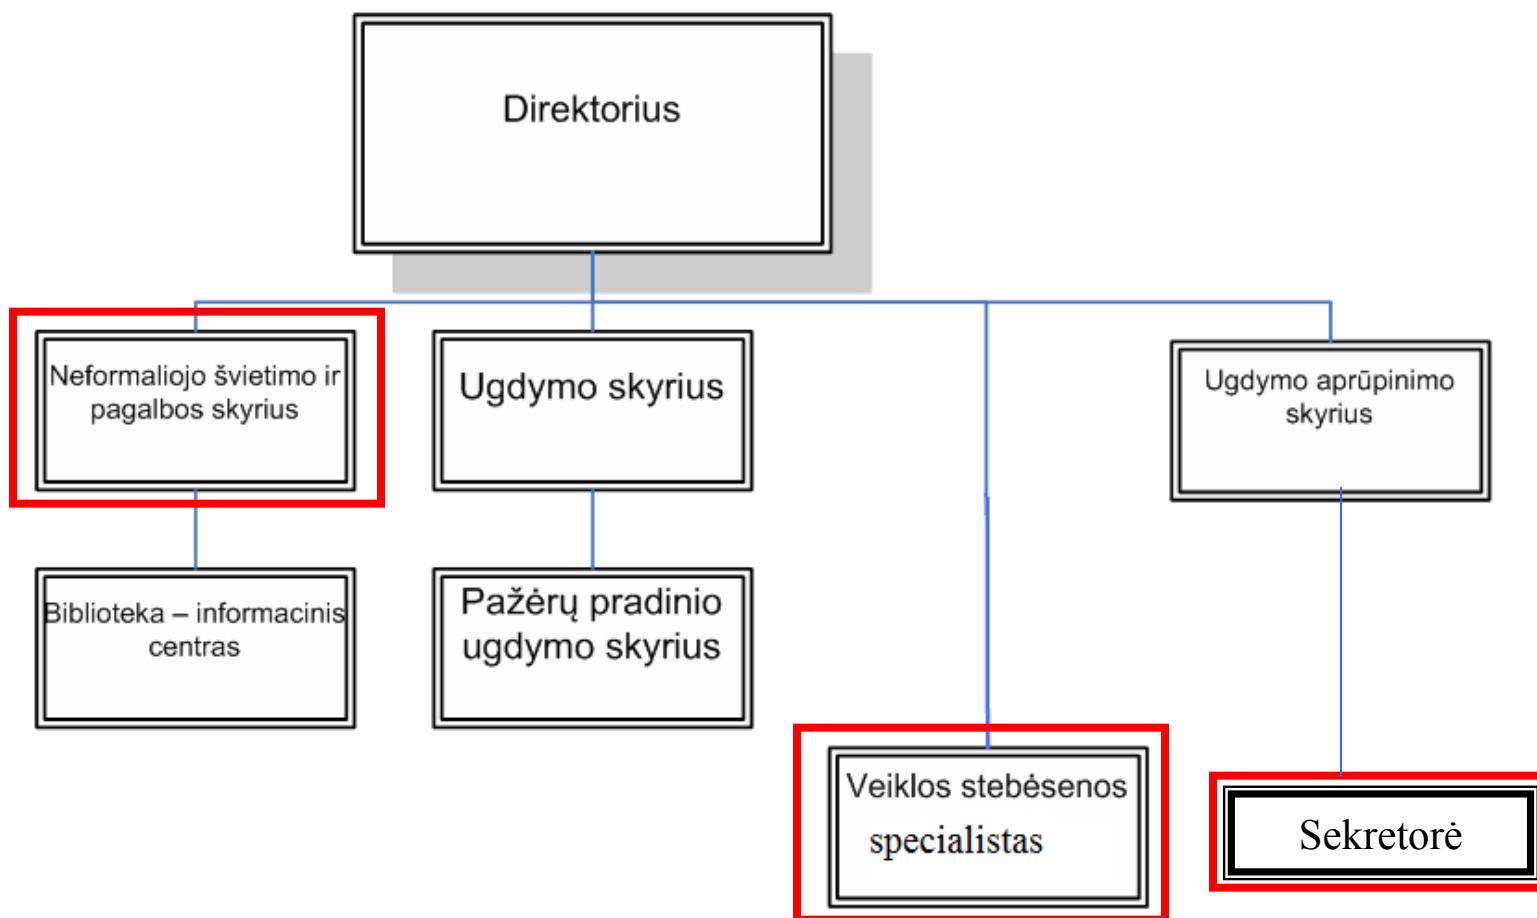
Direktorius

Neformaliojo švietimo ir pagalbos skyrius

Ugdymo skyrius

Ugdymo aprūpinimo skyrius

Biblioteka – informacinis centras

Pažėrų pradinio ugdymo skyrius

Veiklos stebėsenos specialistas

Sekretorė